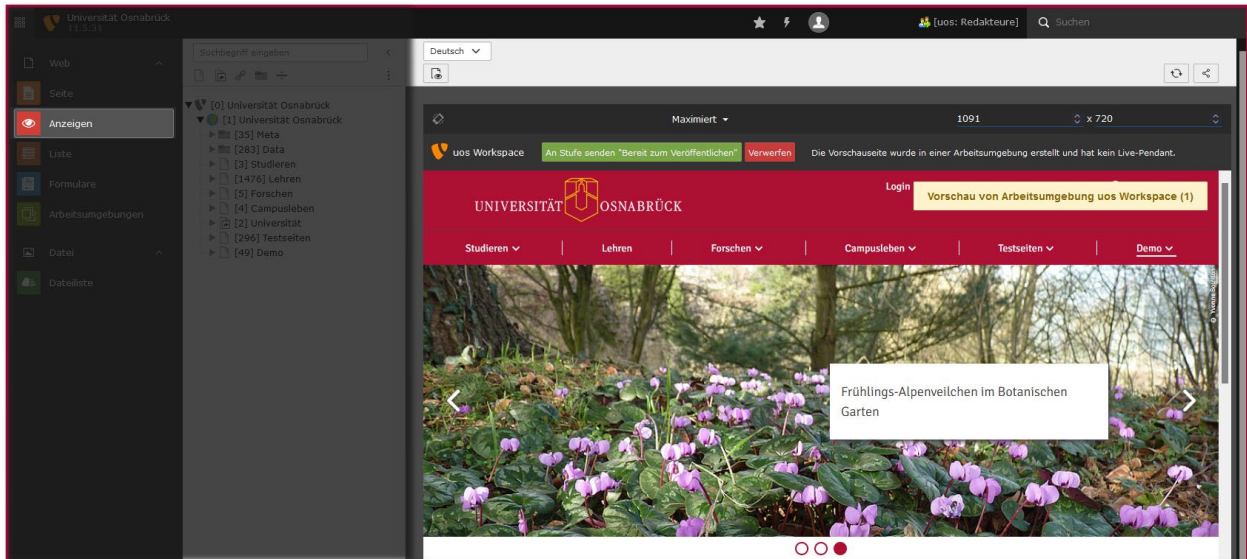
Universität Osnabrück
11.5.31

[uos: Redakteure]
Suchen

Web
Seite
Anzeigen
Liste
Formulare
Arbeitsumgebungen
Datei
Dateiliste

Suchbegriff eingeben

[0] Universität Osnabrück
[1] Universität Osnabrück
[35] Meta
[283] Data
[3] Studieren
[1476] Lehren
[5] Forschen
[4] Campusleben
[2] Universität
[296] Testseiten
[49] Demo

Deutsch

Maximiert
1091
x 720

uos Workspace
An Stufe senden "Bereit zum Veröffentlichen"
Verwerfen
Die Vorschauseite wurde in einer Arbeitsumgebung erstellt und hat kein Live-Pendant.

UNIVERSITÄT OSNABRÜCK
Login
Vorschau von Arbeitsumgebung uos Workspace (1)

Studieren
Lehren
Forschen
Campusleben
Testseiten
Demo

Frühlings-Alpenveilchen im Botanischen Garten

© Yvonne Bolte